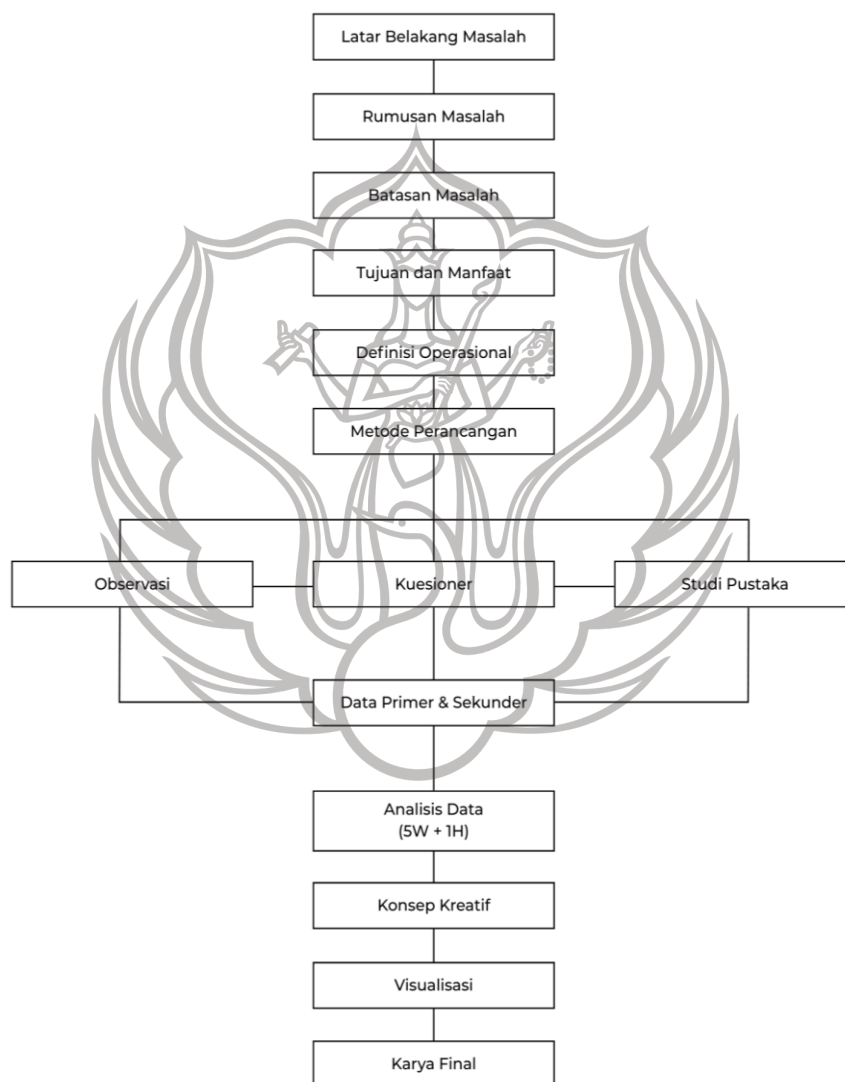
Latar Belakang Masalah

Rumusan Masalah

Batasan Masalah

Tujuan dan Manfaat

Definisi Operasional

Metode Perancangan

Observasi

Kuesioner

Studi Pustaka

Data Primer & Sekunder

Analisis Data (5W + 1H)

Konsep Kreatif

Visualisasi

Karya Final